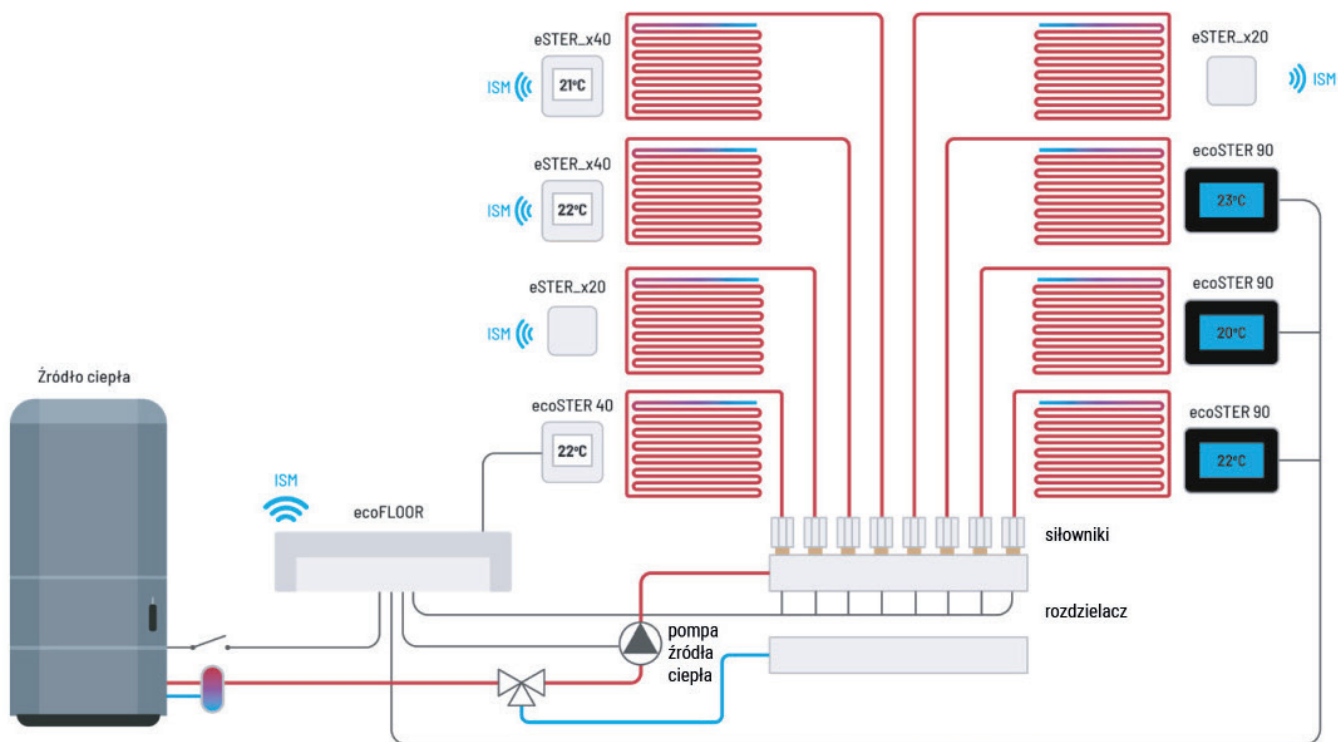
eSTER_x40

ISM

21°C

eSTER_x40

ISM

22°C

eSTER_x20

ISM

ecoSTER 40

22°C

eSTER_x20

ISM

ecoSTER 90

23°C

ecoSTER 90

20°C

ecoSTER 90

22°C

Źródło ciepła

ISM

ecoFLOOR

siłowniki

rozdzielacz

pompa źródła ciepła